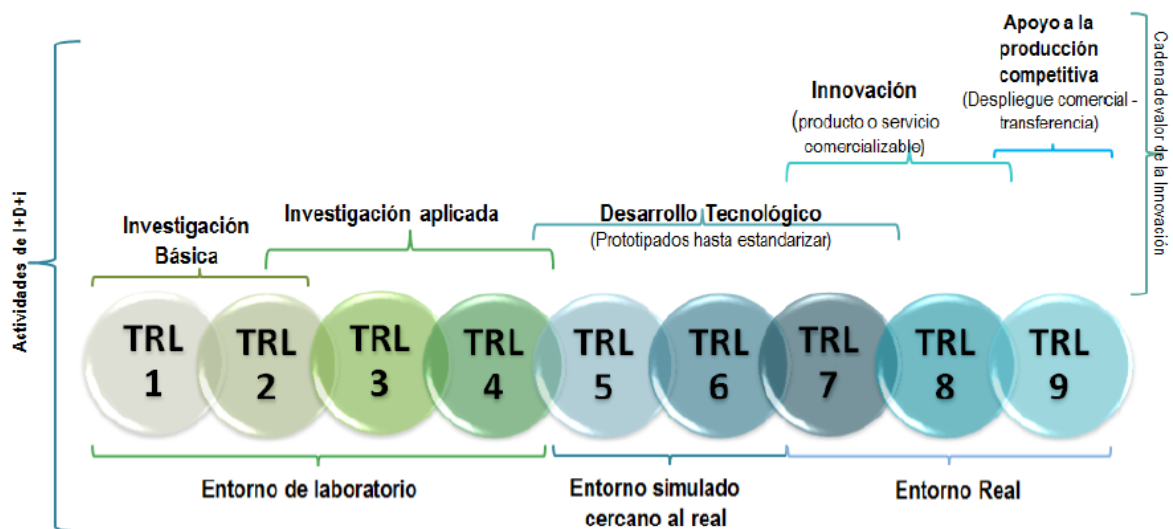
Actividades de I+D+i

Apoyo a la producción competitiva
(Despliegue comercial - transferencia)

Cadena de valor de la Innovación

Innovación
(producto o servicio comercializable)

Investigación Básica

Investigación aplicada

Desarrollo Tecnológico
(Prototipados hasta estandarizar)

TRL 1

TRL 2

TRL 3

TRL 4

TRL 5

TRL 6

TRL 7

TRL 8

TRL 9

Entorno de laboratorio

Entorno simulado cercano al real

Entorno Real